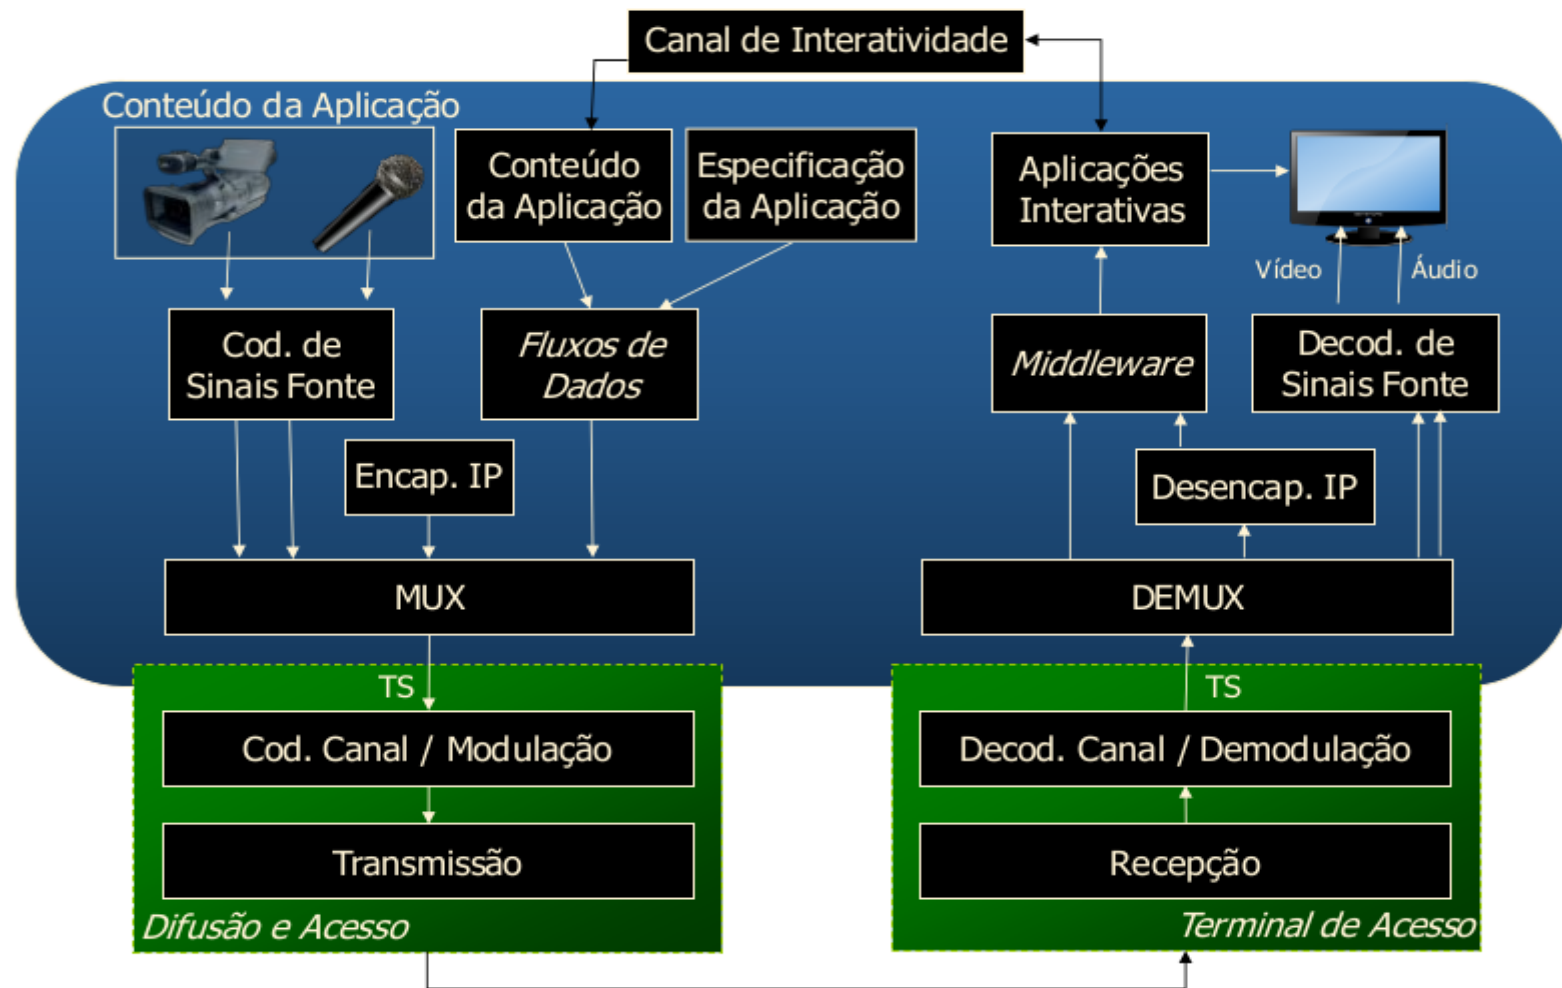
Canal de Interatividade

Conteúdo da Aplicação

Conteúdo da Aplicação

Especificação da Aplicação

Aplicações Interativas

Vídeo

Áudio

Cod. de Sinais Fonte

Fluxos de Dados

Middleware

Decod. de Sinais Fonte

Encap. IP

Desencap. IP

MUX

DEMUX

TS

TS

Cod. Canal / Modulação

Decod. Canal / Demodulação

Transmissão

Recepção

Difusão e Acesso

Terminal de Acesso